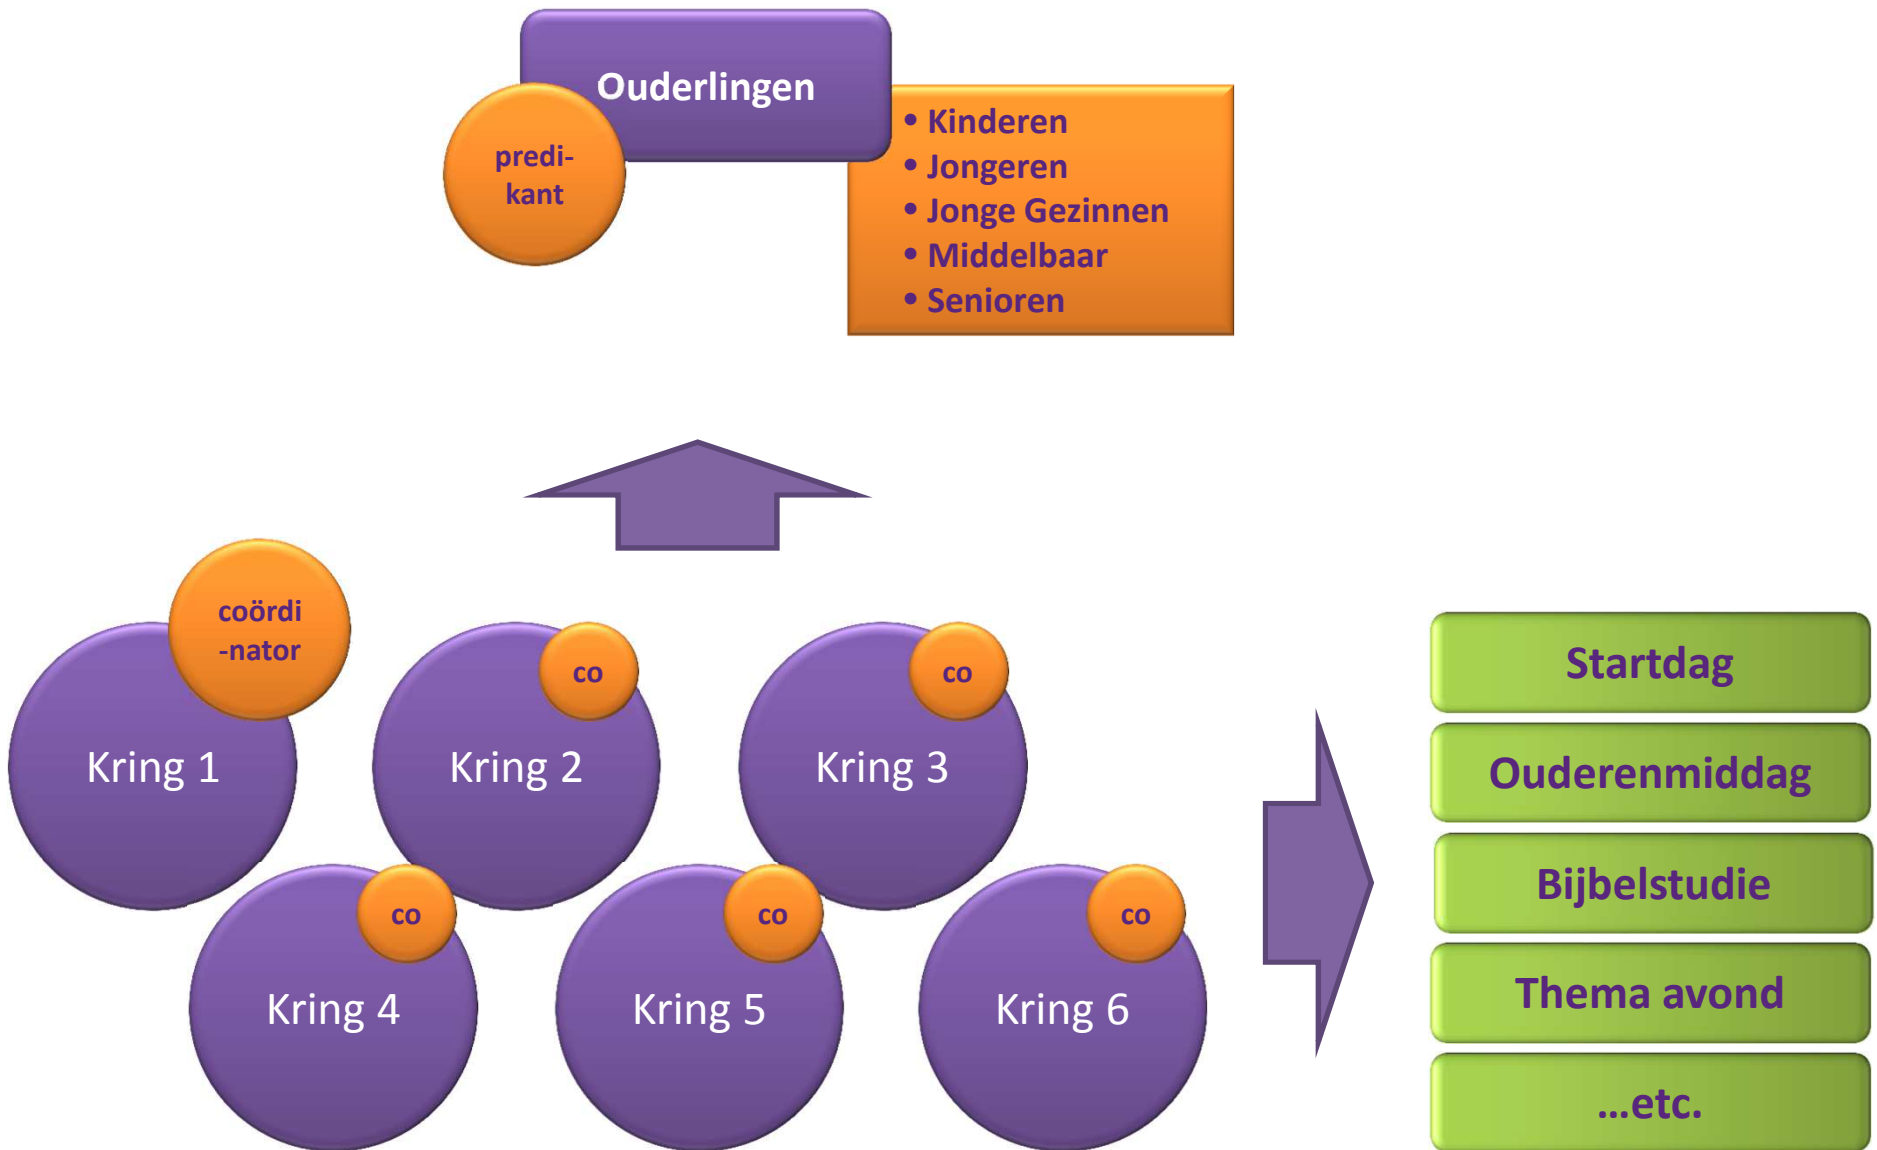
Ouderlingen

predikant

• Kinderen
• Jongeren
• Jonge Gezinnen
• Middelbaar
• Senioren

coördi-nator

Kring 1

co

Kring 2

co

Kring 3

co

Kring 4

co

Kring 5

co

Kring 6

Startdag

Ouderenmiddag

Bijbelstudie

Thema avond

...etc.